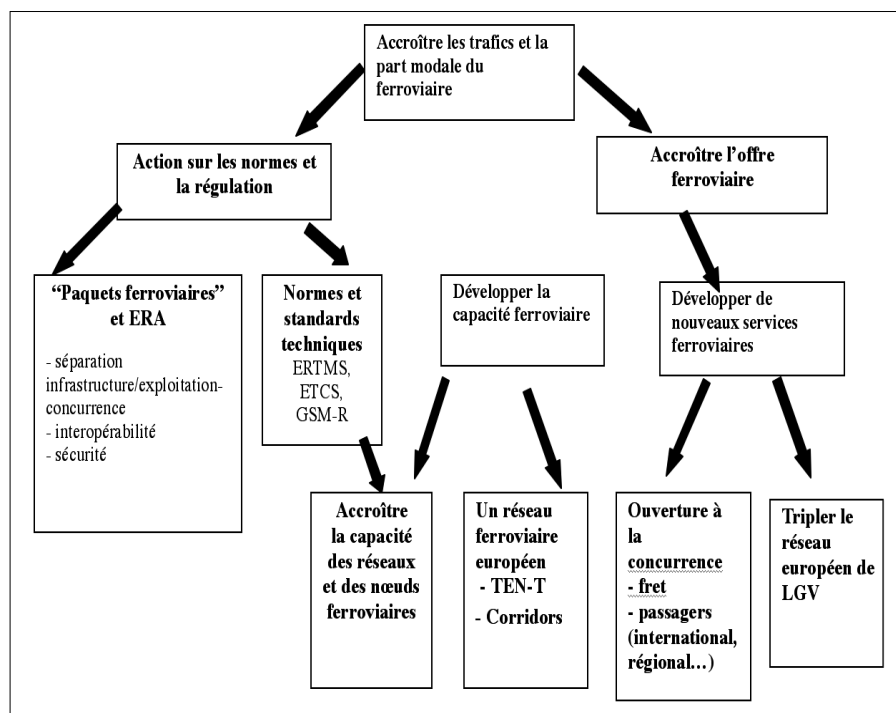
Accroître les trafics et la part modale du ferroviaire

Action sur les normes et la régulation

Accroître l'offre ferroviaire

"Paquets ferroviaires" et ERA

- séparation infrastructure/exploitation-concurrence
- interopérabilité
- sécurité

Normes et standards techniques
ERTMS, ETCS, GSM-R

Développer la capacité ferroviaire

Développer de nouveaux services ferroviaires

Accroître la capacité des réseaux et des nœuds ferroviaires

Un réseau ferroviaire européen
- TEN-T
- Corridors

Ouverture à la concurrence
- fret
- passagers (international, régional…)

Tripler le réseau européen de LGV